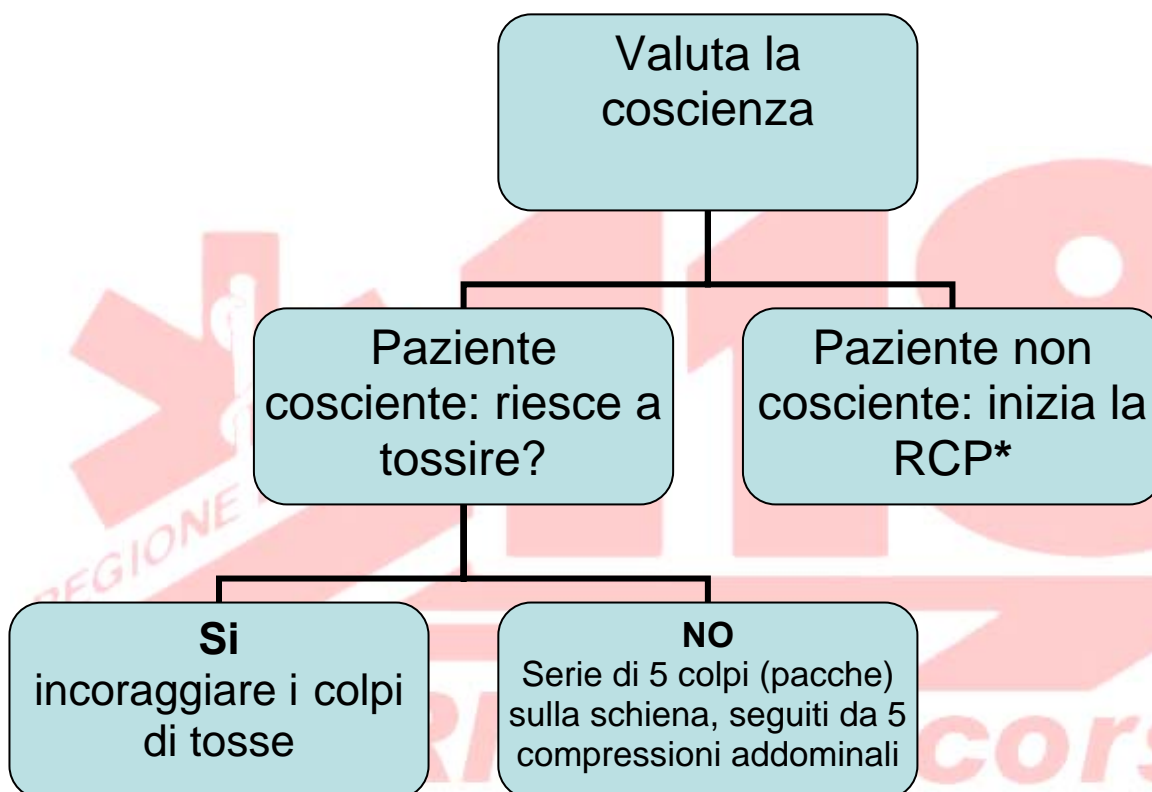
Valuta la coscienza

Paziente cosciente: riesce a tossire?

Paziente non cosciente: inizia la RCP*

**Si**
incoraggiare i colpi di tosse

**NO**
Serie di 5 colpi (pacche) sulla schiena, seguiti da 5 compressioni addominali

REGIONE

118

cors